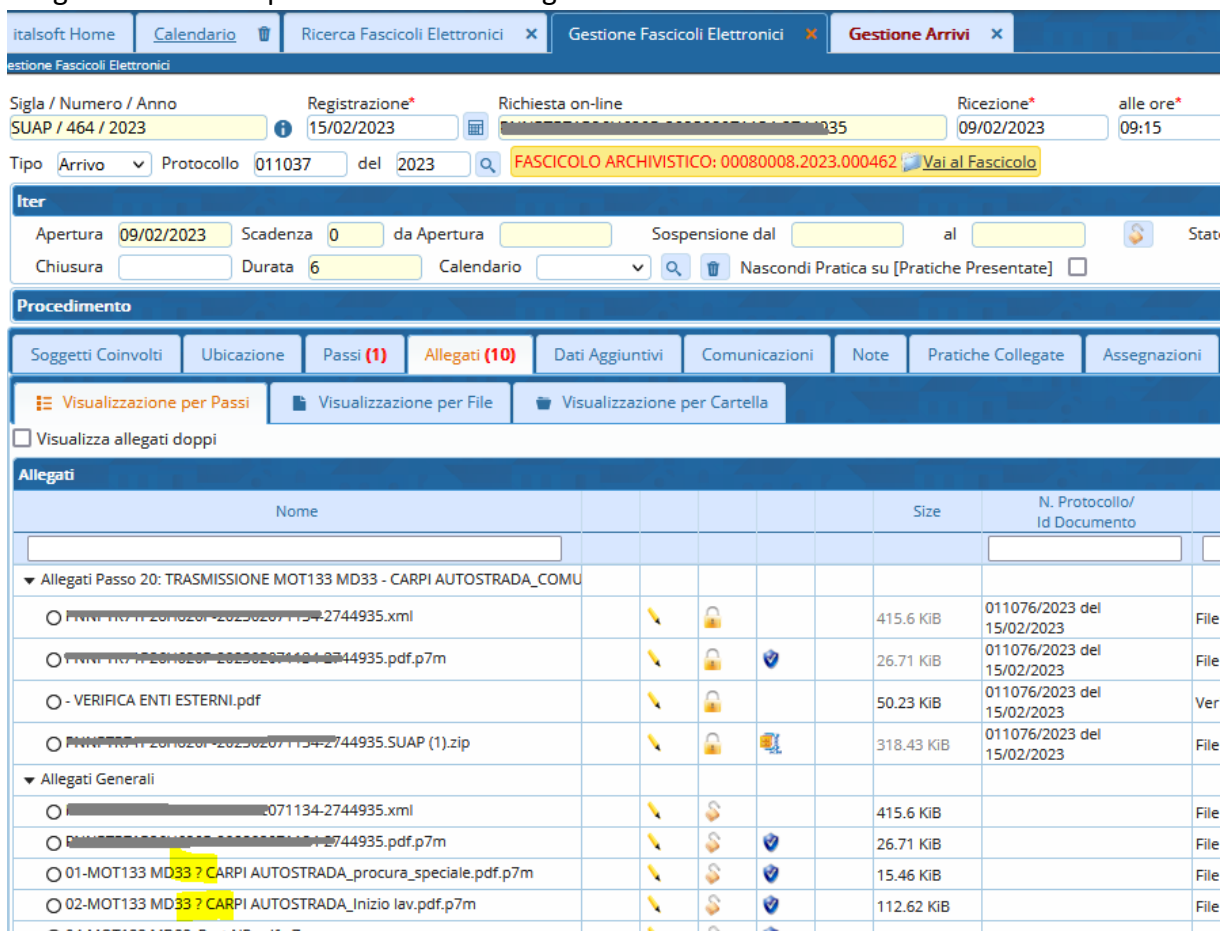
italsoft Home | Calendario | Ricerca Fascicoli Elettronici ✕ | Gestione Fascicoli Elettronici ✕ | Gestione Arrivi ✕

estione Fascicoli Elettronici

Sigla / Numero / Anno
SUAP / 464 / 2023
Registrazione*
15/02/2023
Richiesta on-line
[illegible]35
Ricezione*
09/02/2023
alle ore*
09:15

Tipo Arrivo Protocollo 011037 del 2023
FASCICOLO ARCHIVISTICO: 00080008.2023.000462 Vai al Fascicolo

Iter
Apertura 09/02/2023 Scadenza 0 da Apertura Sospensione dal al Stat
Chiusura Durata 6 Calendario Nascondi Pratica su [Pratiche Presentate]

Procedimento

Soggetti Coinvolti | Ubicazione | Passi (1) | Allegati (10) | Dati Aggiuntivi | Comunicazioni | Note | Pratiche Collegate | Assegnazioni

Visualizzazione per Passi | Visualizzazione per File | Visualizzazione per Cartella

Visualizza allegati doppi

Allegati

| Nome | | | | | Size | N. Protocollo/ Id Documento | |
|---|---|---|---|---|---|---|---|
| Allegati Passo 20: TRASMISSIONE MOT133 MD33 - CARPI AUTOSTRADA_COMU | | | | | | | |
| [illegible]2744935.xml | | | | | 415.6 KiB | 011076/2023 del 15/02/2023 | File |
| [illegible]2744935.pdf.p7m | | | | | 26.71 KiB | 011076/2023 del 15/02/2023 | File |
| - VERIFICA ENTI ESTERNI.pdf | | | | | 50.23 KiB | 011076/2023 del 15/02/2023 | Ver |
| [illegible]2744935.SUAP (1).zip | | | | | 318.43 KiB | 011076/2023 del 15/02/2023 | File |
| Allegati Generali | | | | | | | |
| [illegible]071134-2744935.xml | | | | | 415.6 KiB | | File |
| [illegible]2744935.pdf.p7m | | | | | 26.71 KiB | | File |
| 01-MOT133 MD33 ? CARPI AUTOSTRADA_procura_speciale.pdf.p7m | | | | | 15.46 KiB | | File |
| 02-MOT133 MD33 ? CARPI AUTOSTRADA_Inizio lav.pdf.p7m | | | | | 112.62 KiB | | File |